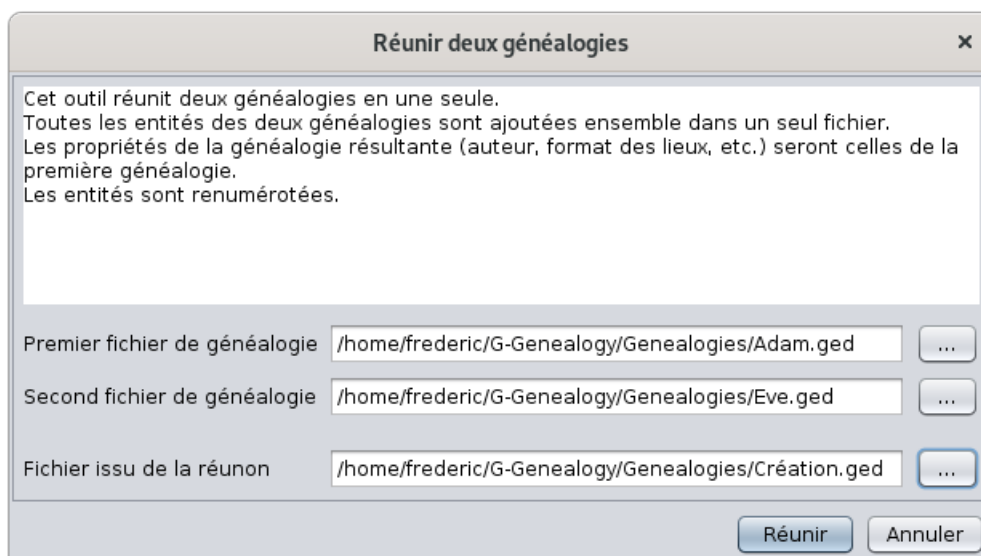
Réunir deux généalogies ×

Cet outil réunit deux généalogies en une seule.
Toutes les entités des deux généalogies sont ajoutées ensemble dans un seul fichier.
Les propriétés de la généalogie résultante (auteur, format des lieux, etc.) seront celles de la première généalogie.
Les entités sont renumérotées.

Premier fichier de généalogie /home/frederic/G-Genealogy/Genealogies/Adam.ged ...

Second fichier de généalogie /home/frederic/G-Genealogy/Genealogies/Eve.ged ...

Fichier issu de la réunon /home/frederic/G-Genealogy/Genealogies/Création.ged ...

Réunir Annuler